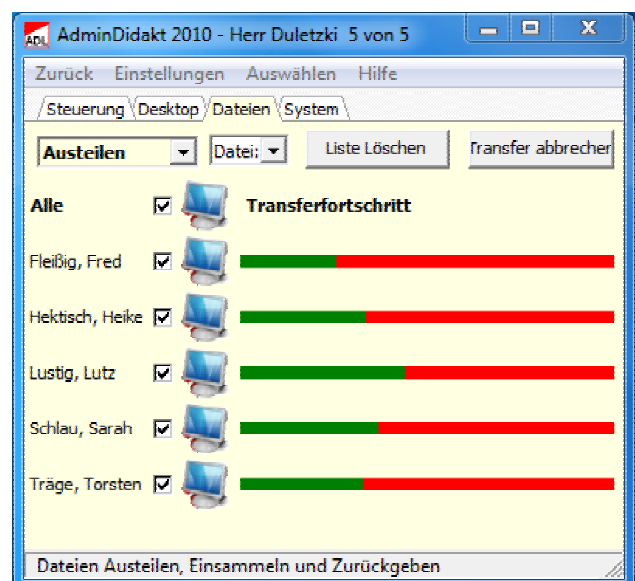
ADL AdminDidakt 2010 - Herr Duletzki 5 von 5

Zurück Einstellungen Auswählen Hilfe

Steuerung Desktop Dateien System

Austeilen | Datei: | Liste Löschen | Transfer abbrecher

Alle
Transferfortschritt

Fleißig, Fred

Hektisch, Heike

Lustig, Lutz

Schlau, Sarah

Träge, Torsten

Dateien Austeilen, Einsammeln und Zurückgeben